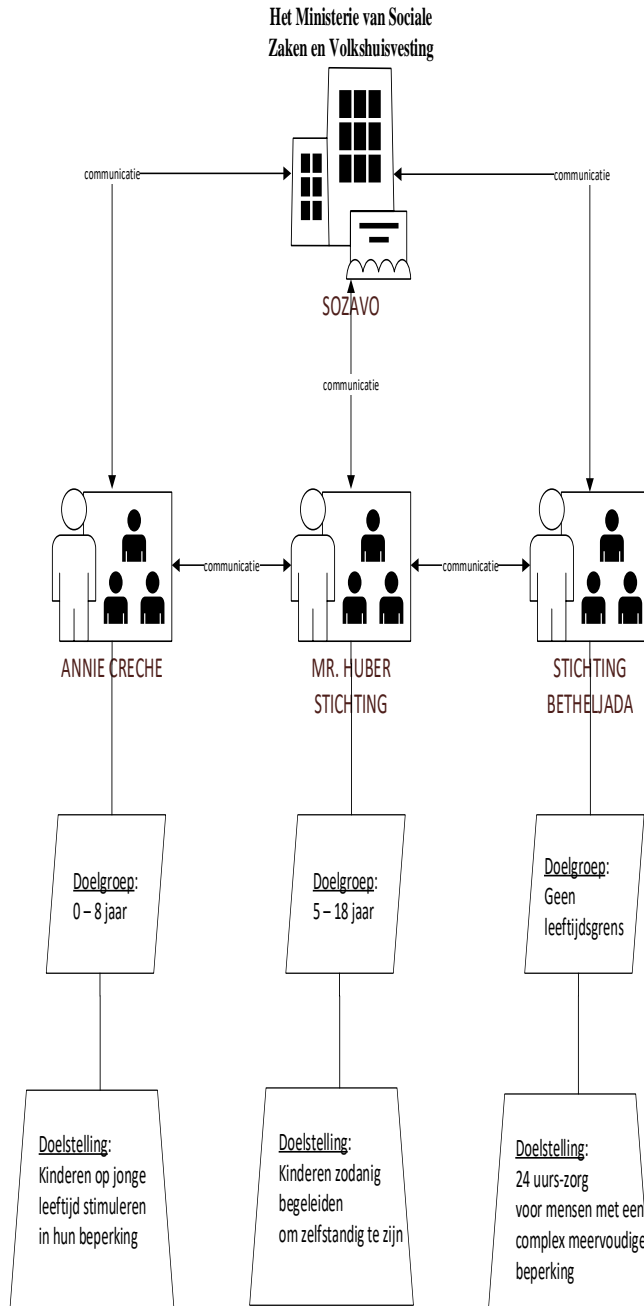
Het Ministerie van Sociale Zaken en Volkshuisvesting

communicatie

communicatie

SOZAVO

communicatie

communicatie

communicatie

ANNIE CRECHE

MR. HUBER STICHTING

STICHTING BETHELJADA

Doelgroep:
0 – 8 jaar

Doelgroep:
5 – 18 jaar

Doelgroep:
Geen leeftijdsgrens

Doelstelling:
Kinderen op jonge leeftijd stimuleren in hun beperking

Doelstelling:
Kinderen zodanig begeleiden om zelfstandig te zijn

Doelstelling:
24 uurs-zorg voor mensen met een complex meervoudige beperking